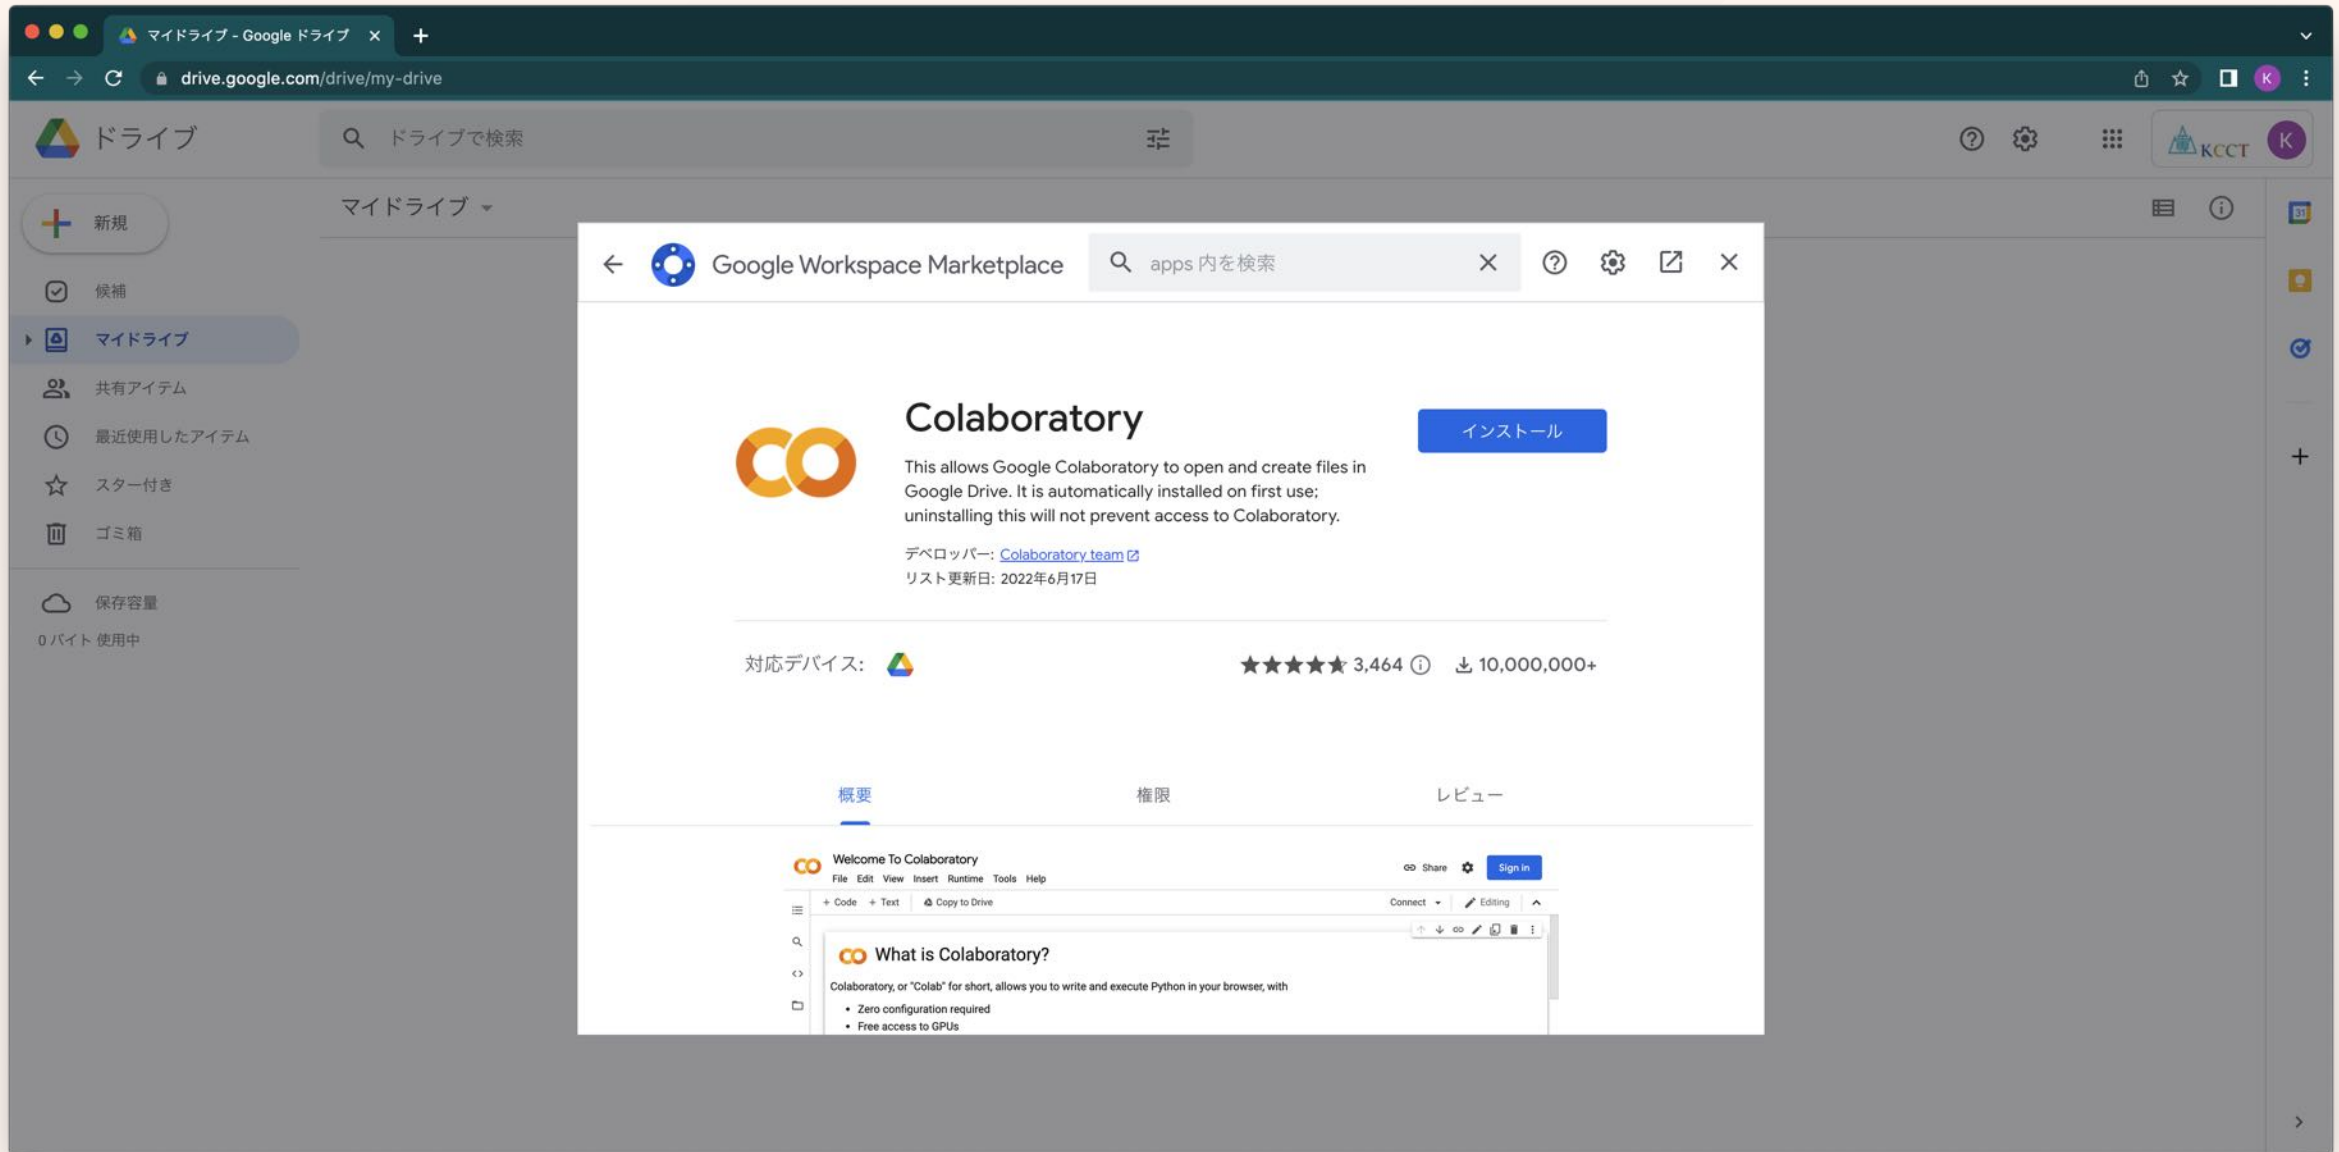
マイドライブ - Google ドライブ ×
drive.google.com/drive/my-drive
K

ドライブ
ドライブで検索
KCCT
K

新規
候補
マイドライブ
共有アイテム
最近使用したアイテム
スター付き
ゴミ箱
保存容量
0 バイト 使用中

マイドライブ

Google Workspace Marketplace
apps 内を検索

Colaboratory
インストール
This allows Google Colaboratory to open and create files in Google Drive. It is automatically installed on first use; uninstalling this will not prevent access to Colaboratory.
デベロッパー: Colaboratory team
リスト更新日: 2022年6月17日

対応デバイス:
3,464
10,000,000+

概要
権限
レビュー

Welcome To Colaboratory
File Edit View Insert Runtime Tools Help
Share
Sign in
+ Code + Text
Copy to Drive
Connect
Editing
What is Colaboratory?
Colaboratory, or "Colab" for short, allows you to write and execute Python in your browser, with
• Zero configuration required
• Free access to GPUs